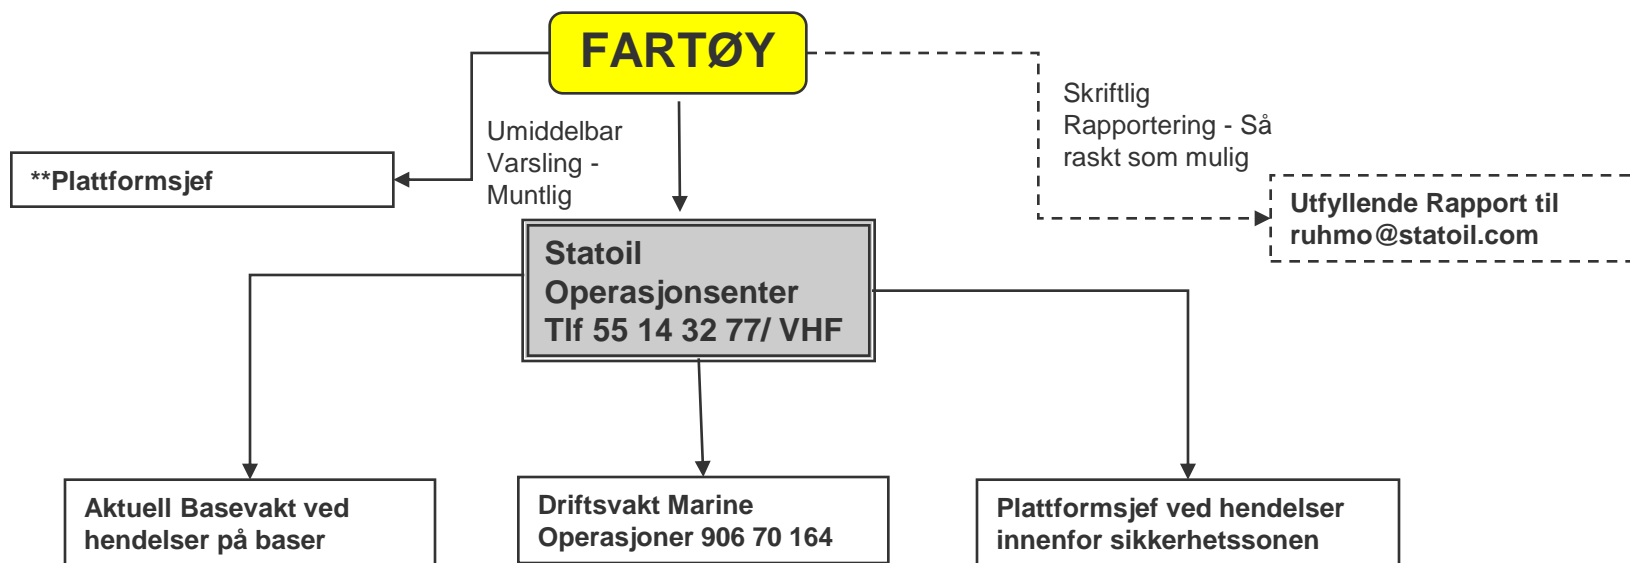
FARTØY

**Plattformsjef

Umiddelbar Varsling - Muntlig

Skriftlig Rapportering - Så raskt som mulig

Utfyllende Rapport til ruhmo@statoil.com

Statoil Operasjonsenter Tlf 55 14 32 77/ VHF

Aktuell Basevakt ved hendelser på baser

Driftsvakt Marine Operasjoner 906 70 164

Plattformsjef ved hendelser innenfor sikkerhetssonen